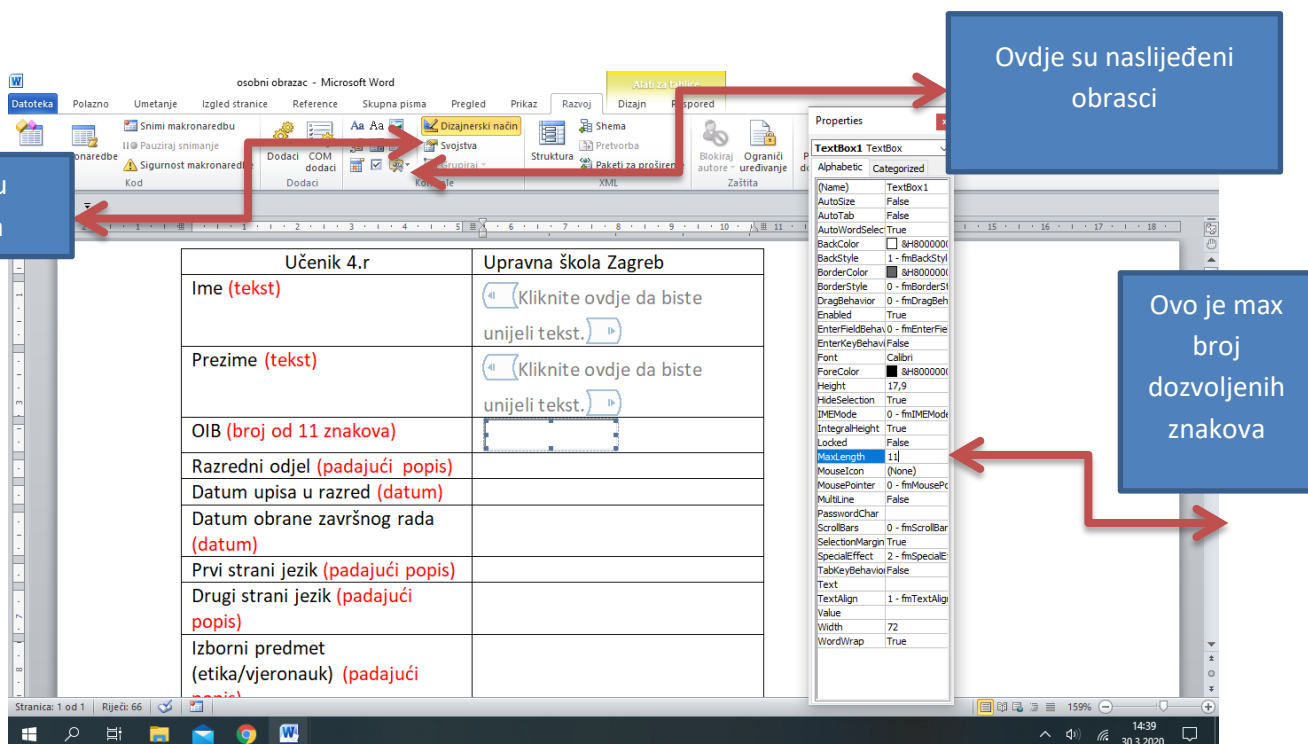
Ovdje su naslijeđeni obrasci

u
n

Ovo je max broj dozvoljenih znakova

osobni obrazac - Microsoft Word

Alati za tablice

Datoteka Polazno Umetanje Izgled stranice Reference Skupna pisma Pregled Prikaz Razvoj Dizajn Raspored

Snimi makronaredbu
Pauziraj snimanje
Sigurnost makronaredbi
onaredbe
Kod

Dodaci COM dodaci
Dodaci

Dizajnerski način
Svojstva
Grupiraj
Kontrole

Struktura
Shema
Pretvorba
Paketi za proširenje
XML

Blokiraj autore
Ograniči uređivanje
Zaštita

Properties
TextBox1 TextBox
Alphabetic Categorized

| | |
|---|---|
| (Name) | TextBox1 |
| AutoSize | False |
| AutoTab | False |
| AutoWordSelec | True |
| BackColor | &H800000 |
| BackStyle | 1 - fmBackSty |
| BorderColor | &H800000 |
| BorderStyle | 0 - fmBorderS |
| DragBehavior | 0 - fmDragBeh |
| Enabled | True |
| EnterFieldBeha | 0 - fmEnterFie |
| EnterKeyBehav | False |
| Font | Calibri |
| ForeColor | &H800000 |
| Height | 17,9 |
| HideSelection | True |
| IMEMode | 0 - fmIMEMode |
| IntegralHeight | True |
| Locked | False |
| MaxLength | 11 |
| MouseIcon | (None) |
| MousePointer | 0 - fmMousePo |
| MultiLine | False |
| PasswordChar | |
| ScrollBars | 0 - fmScrollBar |
| SelectionMargin | True |
| SpecialEffect | 2 - fmSpecialE |
| TabKeyBehavior | False |
| Text | |
| TextAlign | 1 - fmTextAlig |
| Value | |
| Width | 72 |
| WordWrap | True |

| Učenik 4.r | Upravna škola Zagreb |
|---|---|
| Ime (tekst) | Kliknite ovdje da biste unijeli tekst. |
| Prezime (tekst) | Kliknite ovdje da biste unijeli tekst. |
| OIB (broj od 11 znakova) | |
| Razredni odjel (padajući popis) | |
| Datum upisa u razred (datum) | |
| Datum obrane završnog rada (datum) | |
| Prvi strani jezik (padajući popis) | |
| Drugi strani jezik (padajući popis) | |
| Izborni predmet (etika/vjeronauk) (padajući popis) | |

Stranica: 1 od 1 Riječi: 66 159%
14:39 30.3.2020